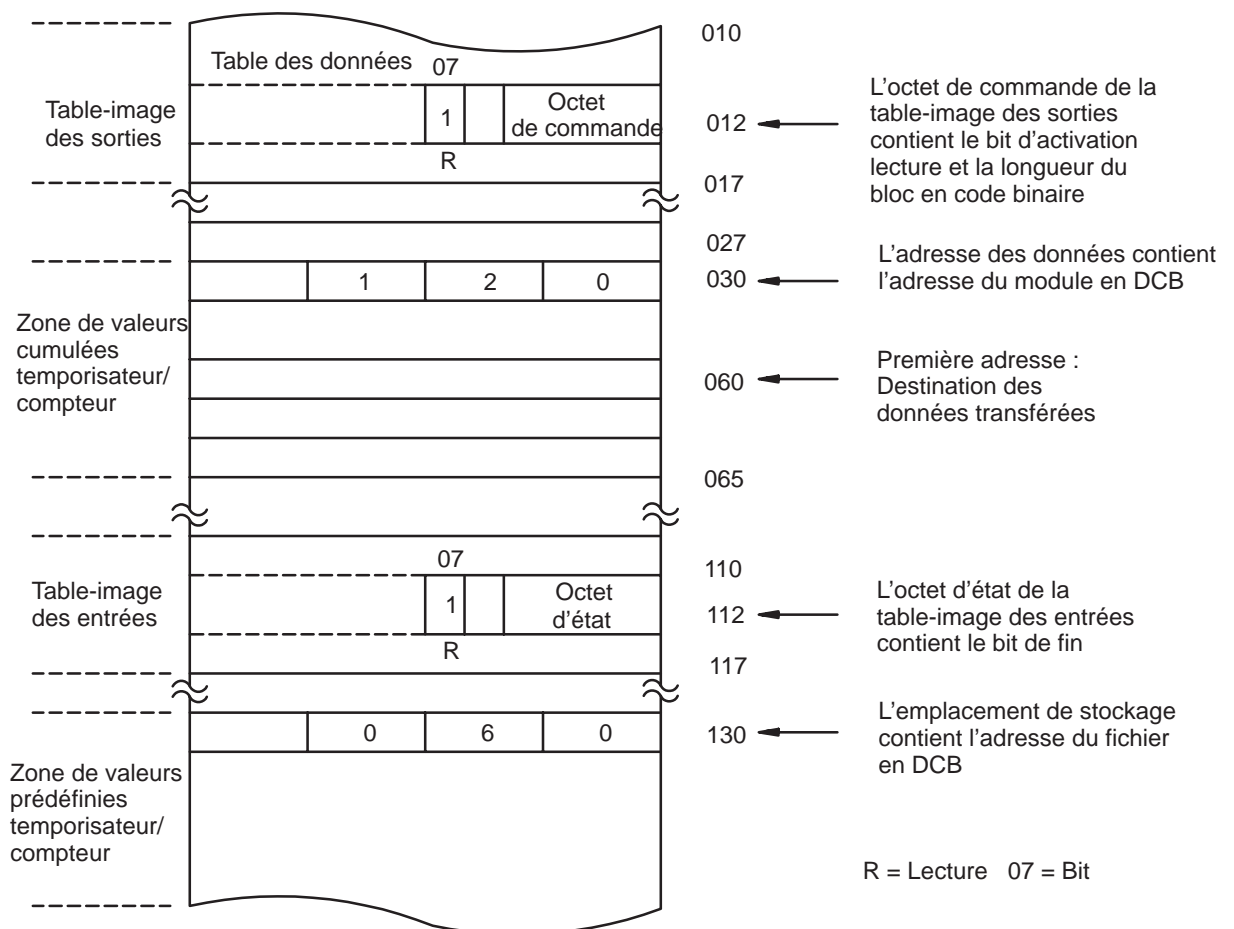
Table des données 07

010

Table-image des sorties

1 Octet de commande

012

L'octet de commande de la table-image des sorties contient le bit d'activation lecture et la longueur du bloc en code binaire

R

017

027

L'adresse des données contient l'adresse du module en DCB

1 2 0

030

Zone de valeurs cumulées temporisateur/ compteur

060

Première adresse : Destination des données transférées

065

07

110

Table-image des entrées

1 Octet d'état

112

L'octet d'état de la table-image des entrées contient le bit de fin

R

117

0 6 0

130

L'emplacement de stockage contient l'adresse du fichier en DCB

Zone de valeurs prédéfinies temporisateur/ compteur

R = Lecture 07 = Bit